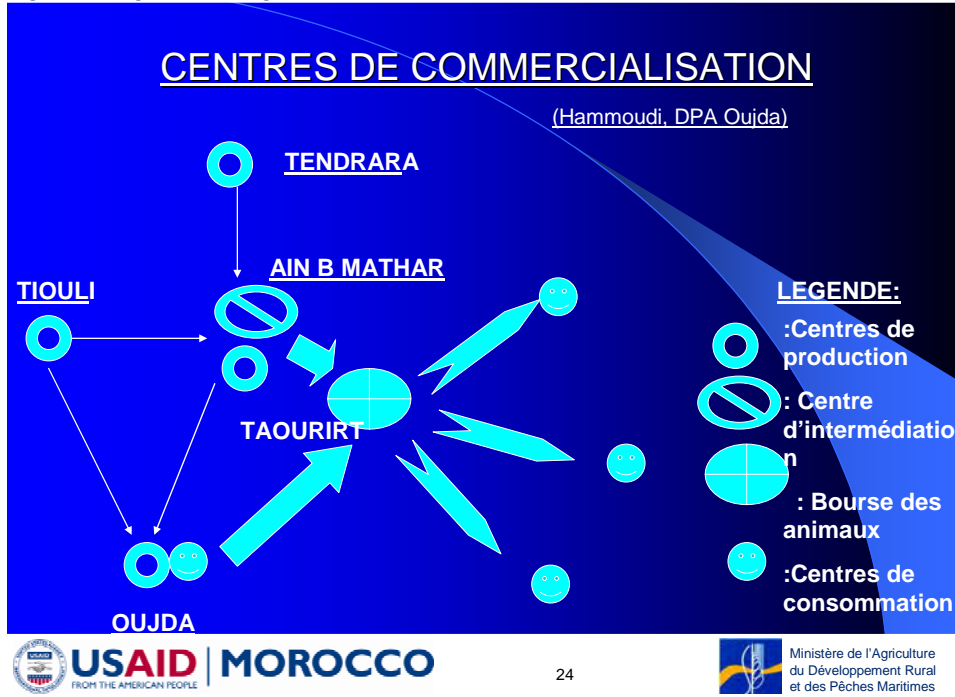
CENTRES DE COMMERCIALISATION

(Hammoudi, DPA Oujda)

TENDRARA

AIN B MATHAR

TIOULI

TAOURIRT

OUJDA

LEGENDE:

:Centres de production

: Centre d'intermédiation

: Bourse des animaux

:Centres de consommation

USAID | MOROCCO
FROM THE AMERICAN PEOPLE

24

Ministère de l'Agriculture du Développement Rural et des Pêches Maritimes